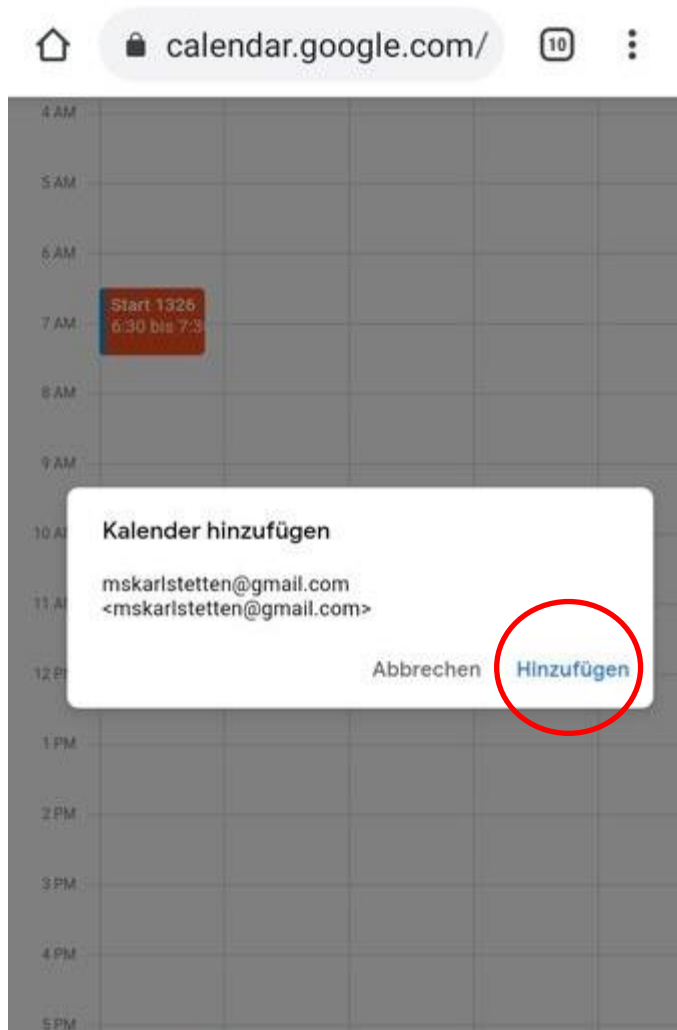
calendar.google.com/

10

4 AM

5 AM

6 AM

7 AM

Start 1326
6:30 bis 7:3

8 AM

9 AM

10 A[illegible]

11 A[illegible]

12 P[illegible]

Kalender hinzufügen

mskarlstetten@gmail.com <mskarlstetten@gmail.com>

Abbrechen Hinzufügen

1 PM

2 PM

3 PM

4 PM

5 PM